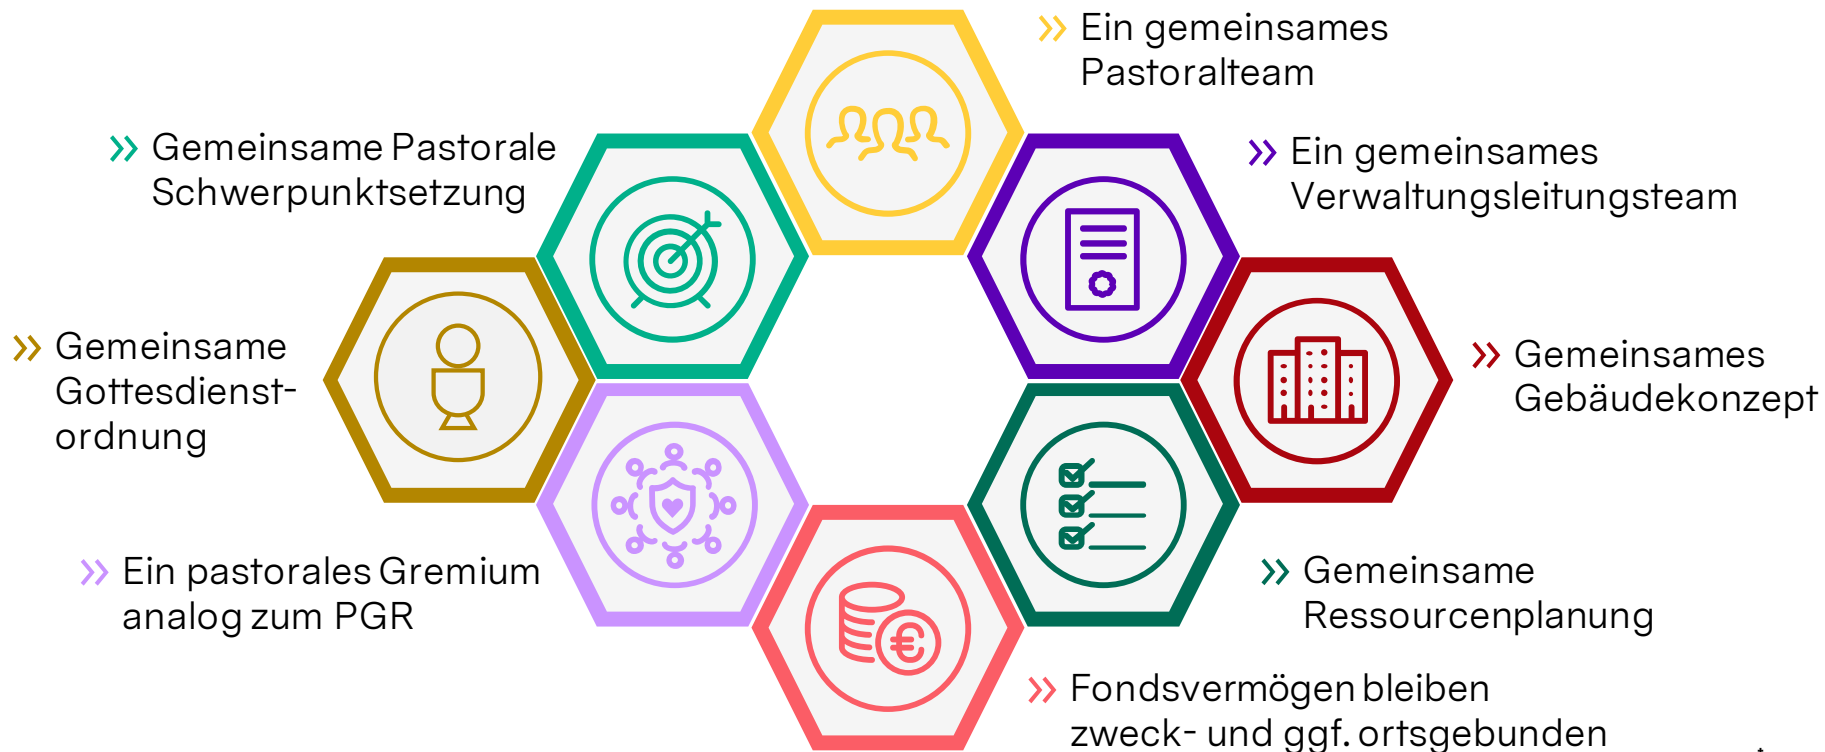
» Ein gemeinsames Pastoralteam

» Gemeinsame Pastorale Schwerpunktsetzung

» Ein gemeinsames Verwaltungsleitungsteam

» Gemeinsame Gottesdienstordnung

» Gemeinsames Gebäudekonzept

» Ein pastorales Gremium analog zum PGR

» Gemeinsame Ressourcenplanung

» Fondsvermögen bleiben zweck- und ggf. ortsgebunden